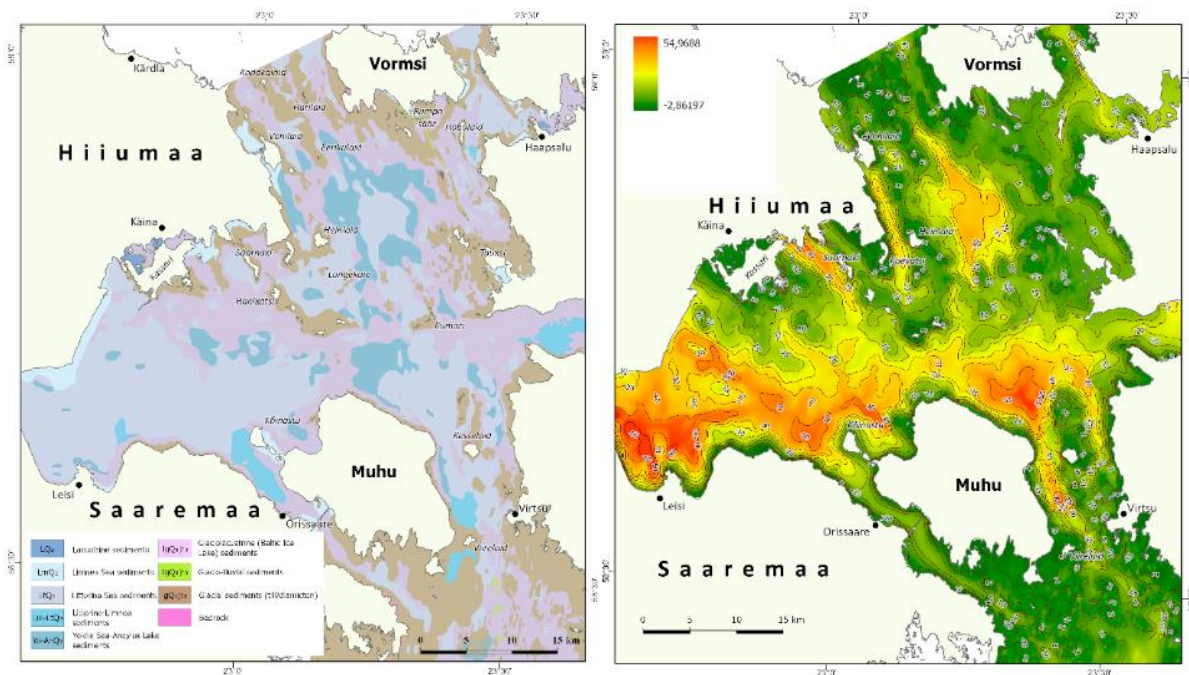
23°0'

23°30'

Kärdla

Vormsi

Kõrgessaare

Hanikatsi

Vohilaid

Eerikulaid

Rukkirahu

Kumari

Haapsalu

Hiiumaa

Käina

Kassari

Saarnaki

Hellamaa

Langekare

Tauksi

Hanikatsi

Ruhnu

Võilaid

Kesselaid

Leisi

Saaremaa

Muhu

Orissaare

Virtsu

Viirelaid

| | |
|---|---|
| LQ4 | Lacustrine sediments |
| LmQ4 | Limnea Sea sediments |
| ltQ4 | Littorina Sea sediments |
| Lm+LtQ4 | Littorina-Limnea sediments |
| Yo+AnQ4 | Yoldia Sea-Ancylus Lake sediments |
| lgQ3b | Glaciolacustrine (Baltic Ice Lake) sediments |
| fgQ3b | Glacio-fluvial sediments |
| gQ3b | Glacial sediments (till/diamicton) |
| | Bedrock |

0 5 10 15 km

23°0'

23°30'

54,9688

-2,86197

Vormsi

Haapsalu

Hiiumaa

Käina

Kassari

Saarnaki

Hellamaa

Vohilaid

Kõrgessaare

Võilaid

Leisi

Muhu

Orissaare

Virtsu

Saaremaa

Viirelaid

0 5 10 15 km

23°0'

23°30'